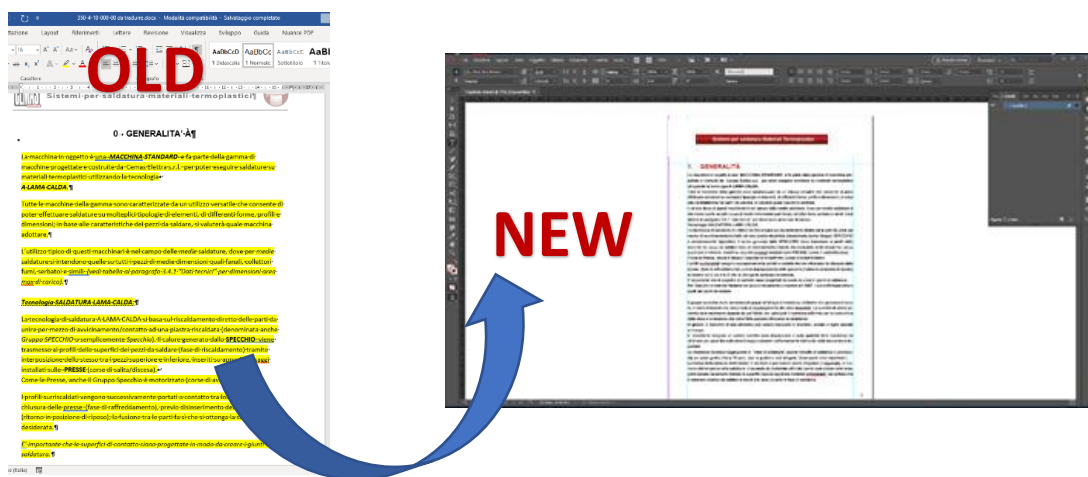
330-4-10-000-00 da tradurre.docx - Modalità compatibilità - Salvataggio completato

Progettazione Layout Riferimenti Lettere Revisione Visualizza Sviluppo Guida Nuance PDF

AaBbCcD AaBbCc AaBbCcC AaBl
¶ Elenco1 ¶ Normale Sottotitolo ¶ Titolo

Carattere

OLD

Sistemi-per-saldatura-materiali-termoplastici¶

0 - GENERALITA'-À¶

La-macchina-in-oggetto-è-una--MACCHINA-STANDARD--e-fa-parte-della-gamma-di-macchine-progettate-e-costruite-da-Cemas-Elettra-s.r.l.--per-poter-eseguire-saldature-su-materiali-termoplastici-utilizzando-la-tecnologia-A-LAMA-CALDA.¶

Tutte-le-macchine-della-gamma-sono-caratterizzate-da-un-utilizzo-versatile-che-consente-di-poter-effettuare-saldature-su-molteplici-tipologie-di-elementi,-di-differenti-forme,-profili-e-dimensioni;-in-base-alle-caratteristiche-dei-pezzi-da-saldare,-si-valuterà-quale-macchina-adottare.¶

L'utilizzo-tipico-di-questi-macchinari-è-nel-campo-delle-medie-saldature,-dove-per-medie-saldature-si-intendono-quelle-su-tutti-i-pezzi-di-medie-dimensioni-quali-fanali,-collettori-fumi,-serbatoi-e-simili-(vedi-tabella-al-paragrafo-3.4.1-"Dati-tecnici"-per-dimensioni-area-max-di-carico).¶

Tecnologia-SALDATURA-LAMA-CALDA:¶

La-tecnologia-di-saldatura-A-LAMA-CALDA-si-basa-sul-riscaldamento-diretto-delle-parti-da-unire-per-mezzo-di-avvicinamento/contatto-ad-una-piastra-riscaldata-(denominata-anche-Gruppo-Specchio-o-semplicemente-Specchio).-Il-calore-generato-dallo-SPECCHIO-viene-trasmesso-ai-profili-dello-superfici-dei-pezzi-da-saldare-(fase-di-riscaldamento)-tramite-interposizione-dello-stesso-tra-i-pezzi-superiore-e-inferiore,-inseriti-su-appositi-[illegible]-installati-sulle--PRESSE-(corse-di-salita/discesa).↵
Come-le-Presse,-anche-il-Gruppo-Specchio-è-motorizzato-(corse-di-av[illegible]

I-profili-surriscaldati-vengono-successivamente-portati-a-contatto-tra-lo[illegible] chiusura-delle-presse--(fase-di-raffreddamento),-previo-disinserimento-del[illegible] (ritorno-in-posizione-di-riposo);-la-fusione-tra-le-parti-fa-sì-che-si-ottenga-la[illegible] desiderata.¶

E'-importante-che-le-superfici-di-contatto-siano-progettate-in-modo-da-creare-i-giunti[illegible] saldatura.¶

NEW

Sistemi per saldatura Materiali Termoplastici

1. GENERALITÀ